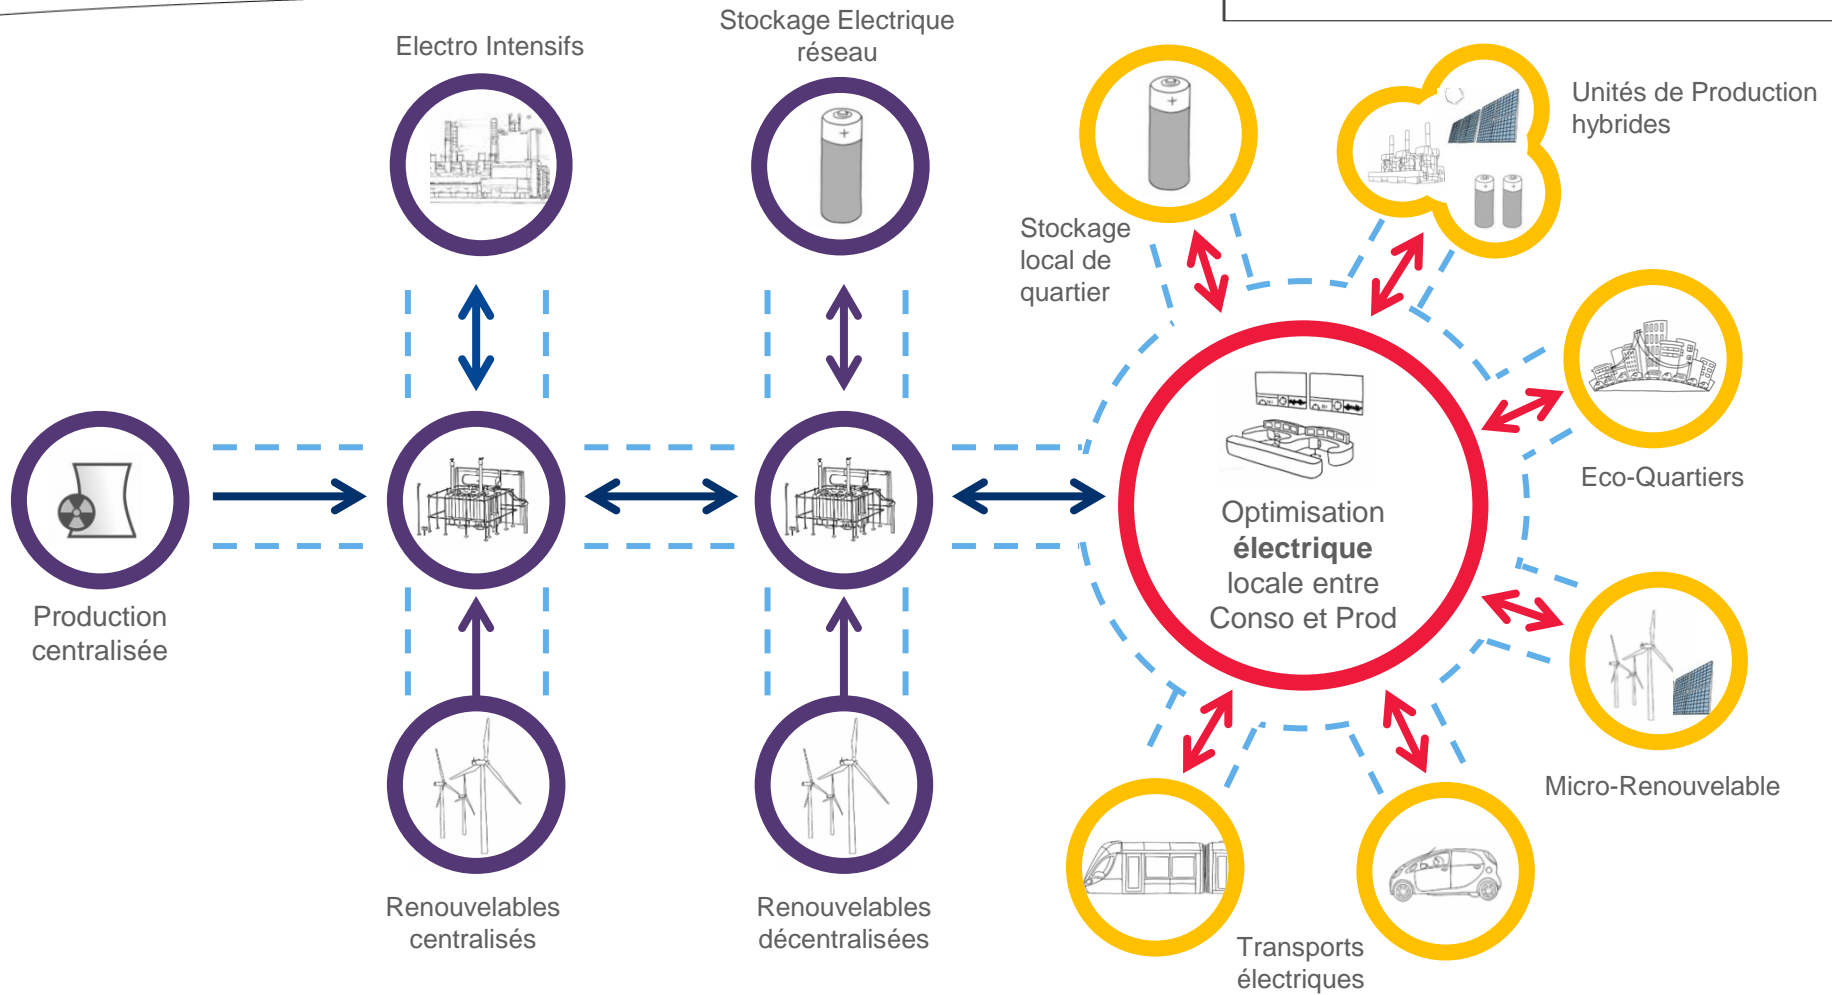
Electro Intensifs

Stockage Electrique réseau

Stockage local de quartier

Unités de Production hybrides

Eco-Quartiers

Production centralisée

Optimisation **électrique** locale entre Conso et Prod

Micro-Renouvelable

Renouvelables centralisés

Renouvelables décentralisées

Transports électriques